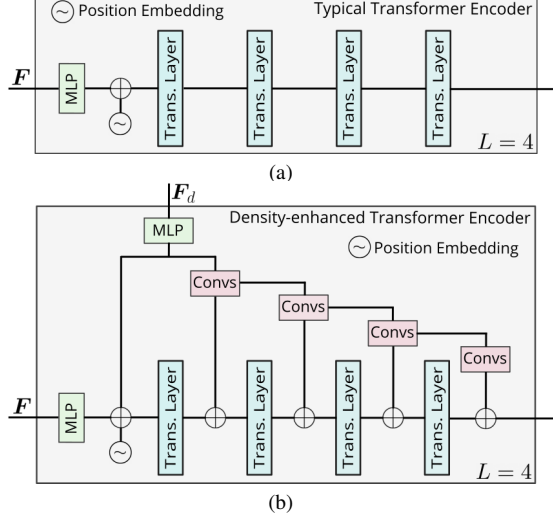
$\sim$ Position Embedding

Typical Transformer Encoder

$\boldsymbol{F}$

MLP

$\sim$

Trans. Layer

Trans. Layer

Trans. Layer

Trans. Layer

$L = 4$

(a)

$\boldsymbol{F}_d$

MLP

Density-enhanced Transformer Encoder

$\sim$ Position Embedding

Convs

Convs

Convs

Convs

$\boldsymbol{F}$

MLP

$\sim$

Trans. Layer

Trans. Layer

Trans. Layer

Trans. Layer

$L = 4$

(b)